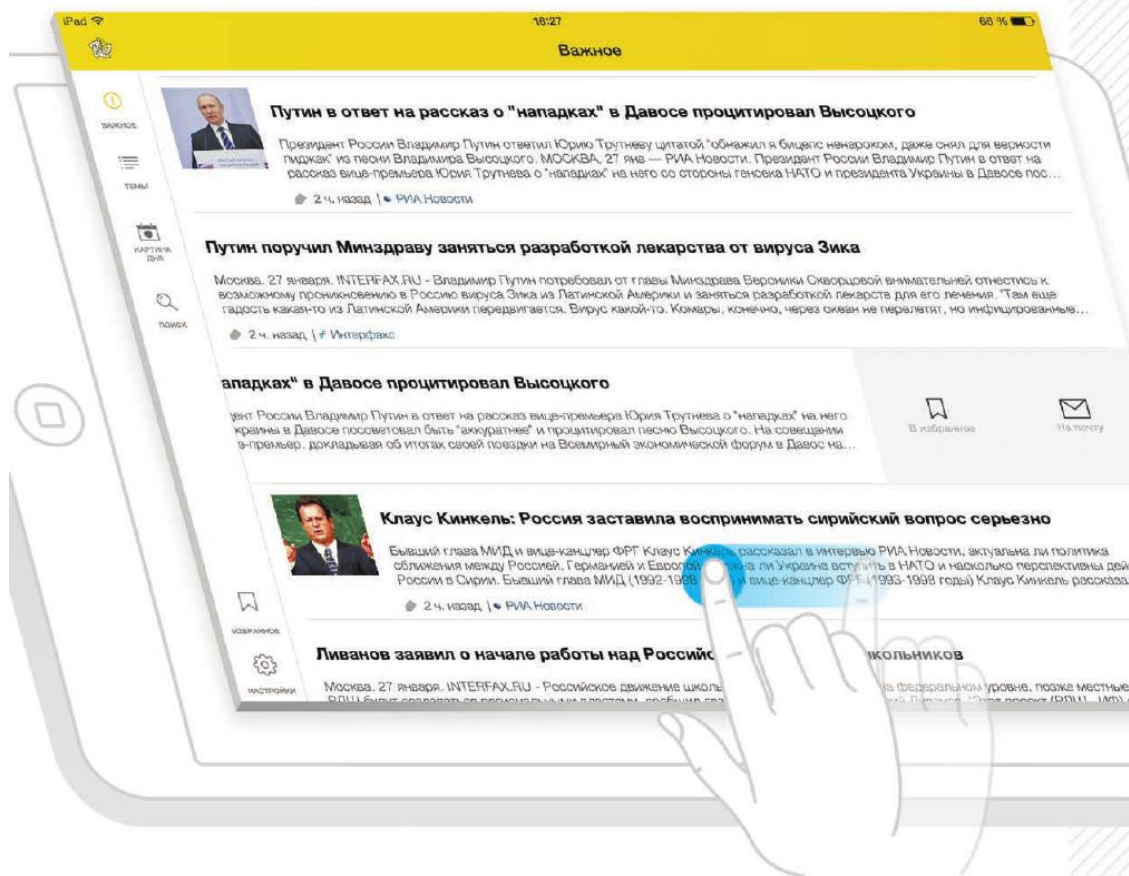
iPad 16:27 66 %

Важное

ВАЖНОЕ

ТЕМЫ

КАРТИНА ДНЯ

ПОИСК

Путин в ответ на рассказ о "нападках" в Давосе процитировал Высоцкого

Президент России Владимир Путин ответил Юрию Трутневу цитатой "обнажил я бицепс ненароком, даже снял для верности пиджак" из песни Владимира Высоцкого. МОСКВА, 27 янв — РИА Новости. Президент России Владимир Путин в ответ на рассказ вице-премьера Юрия Трутнева о "нападках" на него со стороны генсека НАТО и президента Украины в Давосе пос…

2 ч. назад | РИА Новости

Путин поручил Минздраву заняться разработкой лекарства от вируса Зика

Москва. 27 января. INTERFAX.RU - Владимир Путин потребовал от главы Минздрава Вероники Скворцовой внимательней отнестись к возможному проникновению в Россию вируса Зика из Латинской Америки и заняться разработкой лекарства для его лечения. "Там еще гадость какая-то из Латинской Америки передвигается. Вирус какой-то. Комары, конечно, через океан не перелетят, но инфицированные…

2 ч. назад | Интерфакс

нападках" в Давосе процитировал Высоцкого

дент России Владимир Путин в ответ на рассказ вице-премьера Юрия Трутнева о "нападках" на него крайны в Давосе посоветовал быть "аккуратнее" и процитировал песню Высоцкого. На совещании е-премьер, докладывая об итогах своей поездки на Всемирный экономический форум в Давос на…

В избранное

На почту

Клаус Кинкель: Россия заставила воспринимать сирийский вопрос серьезно

Бывший глава МИД и вице-канцлер ФРГ Клаус Кинкель рассказал в интервью РИА Новости, актуальна ли политика сближения между Россией, Германией и Европой, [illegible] ли Украина вступить в НАТО и насколько перспективны дей России в Сирии. Бывший глава МИД (1992-1998 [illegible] и вице-канцлер ФРГ (1993-1998 годы) Клаус Кинкель рассказа

2 ч. назад | РИА Новости

ИЗБРАННОЕ

НАСТРОЙКИ

Ливанов заявил о начале работы над Российс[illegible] школьников

Москва. 27 января. INTERFAX.RU - Российское движение школь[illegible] на федеральном уровне, позже местные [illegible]